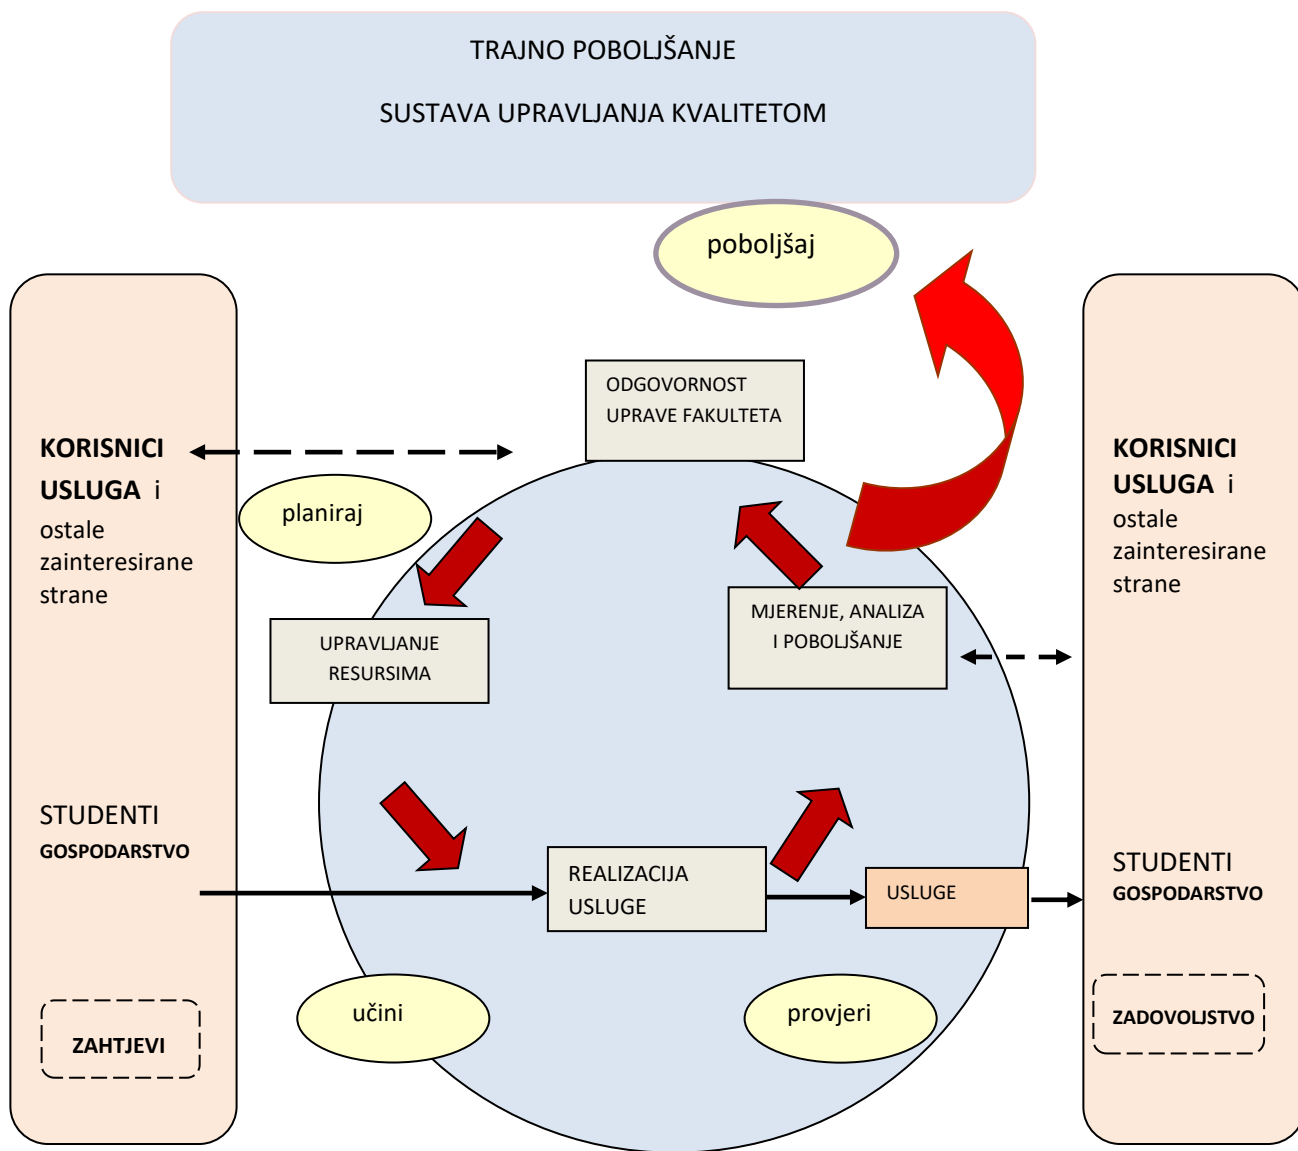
TRAJNO POBOLJŠANJE

SUSTAVA UPRAVLJANJA KVALITETOM

poboljšaj

KORISNICI USLUGA i ostale zainteresirane strane

planiraj

ODGOVORNOST UPRAVE FAKULTETA

UPRAVLJANJE RESURSIMA

MJERENJE, ANALIZA I POBOLJŠANJE

KORISNICI USLUGA i ostale zainteresirane strane

STUDENTI
GOSPODARSTVO

REALIZACIJA USLUGE

USLUGE

STUDENTI
GOSPODARSTVO

učini

provjeri

ZAHTJEVI

ZADOVOLJSTVO